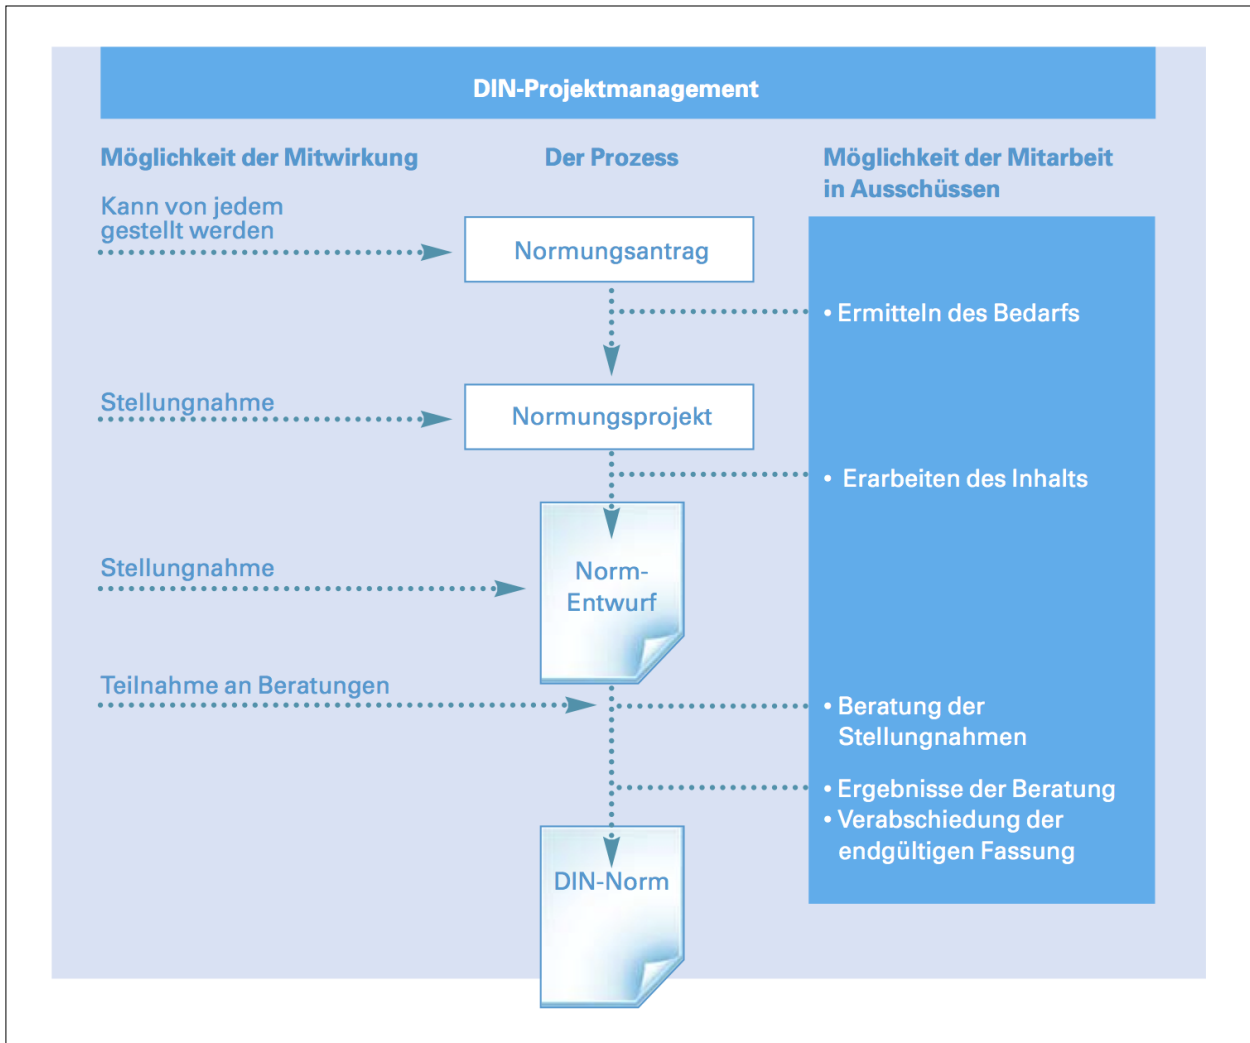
DIN-Projektmanagement

Möglichkeit der Mitwirkung

Der Prozess

Möglichkeit der Mitarbeit in Ausschüssen

Kann von jedem gestellt werden

Normungsantrag

• Ermitteln des Bedarfs

Stellungnahme

Normungsprojekt

• Erarbeiten des Inhalts

Stellungnahme

Norm-Entwurf

Teilnahme an Beratungen

• Beratung der Stellungnahmen

• Ergebnisse der Beratung
• Verabschiedung der endgültigen Fassung

DIN-Norm